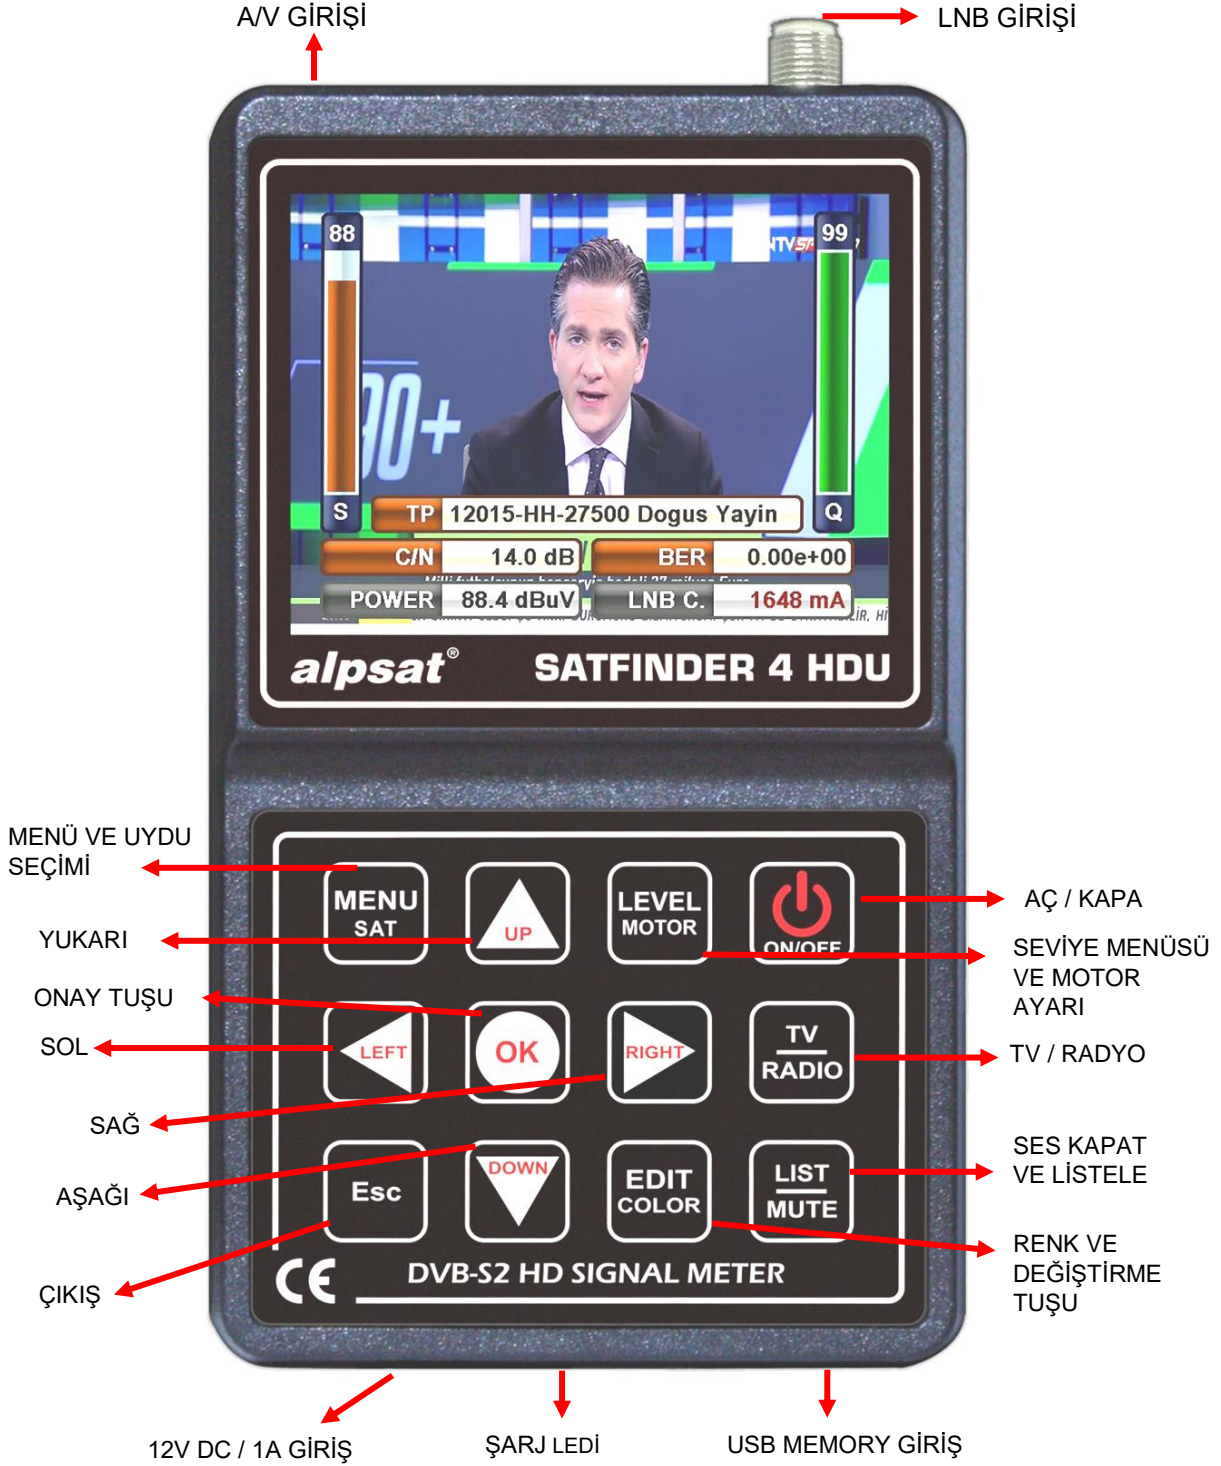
A/V GİRİŞİ

LNB GİRİŞİ

88

99

S

Q

TP 12015-HH-27500 Dogus Yayin

C/N 14.0 dB

BER 0.00e+00

POWER 88.4 dBuV

LNB C. 1648 mA

alpsat®

SATFINDER 4 HDU

MENÜ VE UYDU SEÇİMİ

YUKARI

ONAY TUŞU

SOL

SAĞ

AŞAĞI

ÇIKIŞ

MENU SAT

UP

LEVEL MOTOR

ON/OFF

LEFT

OK

RIGHT

TV RADIO

Esc

DOWN

EDIT COLOR

LIST MUTE

AÇ / KAPA

SEVİYE MENÜSÜ VE MOTOR AYARI

TV / RADYO

SES KAPAT VE LİSTELE

RENK VE DEĞİŞTİRME TUŞU

CE

DVB-S2 HD SIGNAL METER

12V DC / 1A GİRİŞ

ŞARJ LEDİ

USB MEMORY GİRİŞ